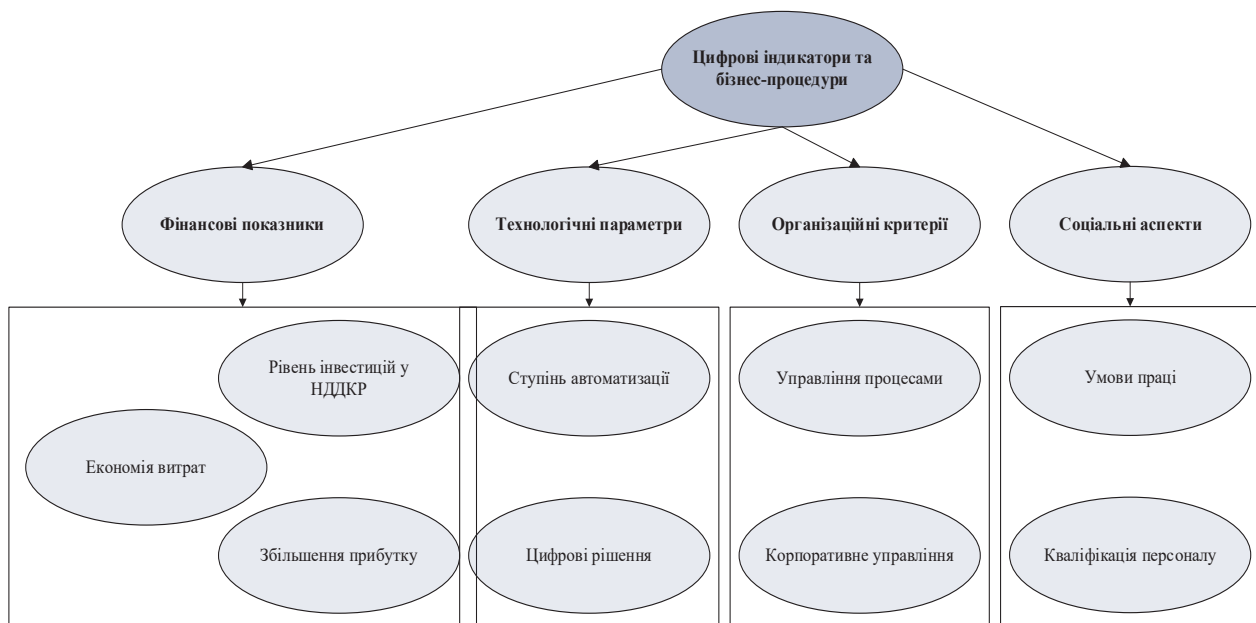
Цифрові індикатори та бізнес-процедури

Фінансові показники

Технологічні параметри

Організаційні критерії

Соціальні аспекти

Рівень інвестицій у НДДКР

Економія витрат

Збільшення прибутку

Ступінь автоматизації

Цифрові рішення

Управління процесами

Корпоративне управління

Умови праці

Кваліфікація персоналу